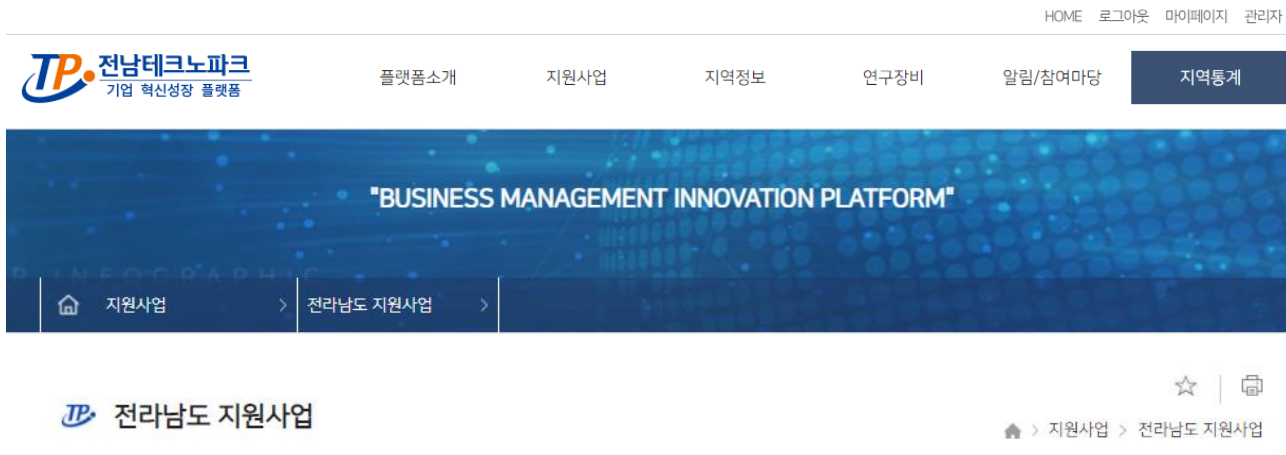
HOME 로그아웃 마이페이지 관리자

TP 전남테크노파크 기업 혁신성장 플랫폼

플랫폼소개 지원사업 지역정보 연구장비 알림/참여마당 지역통계

"BUSINESS MANAGEMENT INNOVATION PLATFORM"

INFOGRAPHIC

지원사업 > 전라남도 지원사업 >

TP 전라남도 지원사업

지원사업 > 전라남도 지원사업